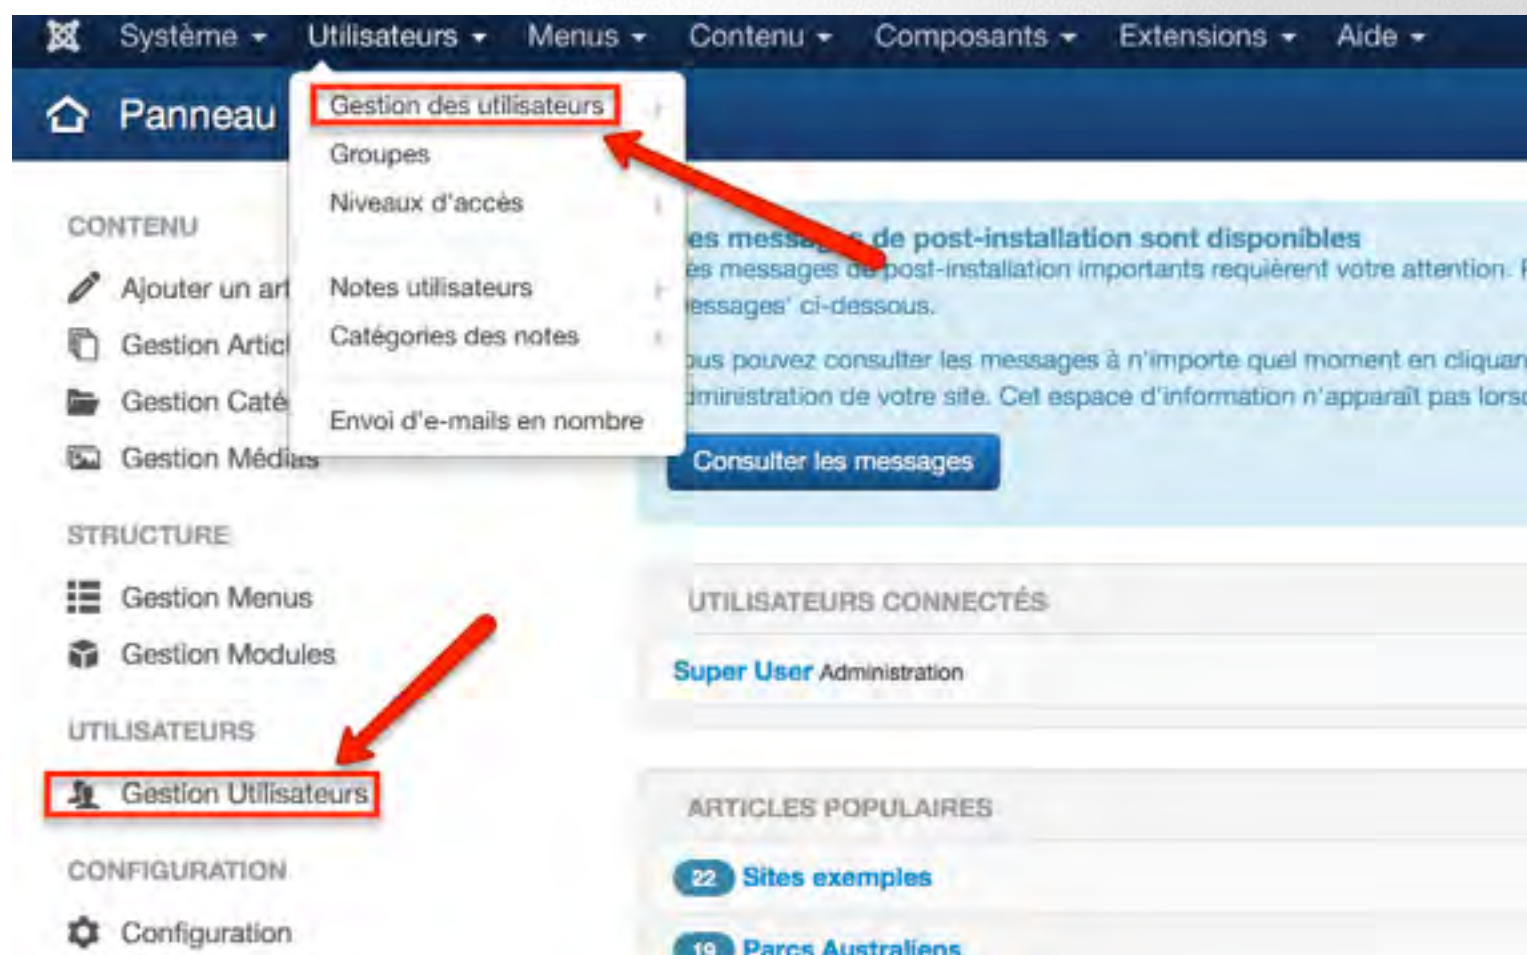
Système Utilisateurs Menus Contenu Composants Extensions Aide

Panneau

Gestion des utilisateurs
Groupes
Niveaux d'accès
Notes utilisateurs
Catégories des notes
Envoi d'e-mails en nombre

CONTENU
Ajouter un ar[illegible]
Gestion Artic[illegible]
Gestion Caté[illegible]
Gestion Médias

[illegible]es messa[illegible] de post-installation sont disponibles
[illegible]es messages de post-installation importants requièrent votre attention. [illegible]
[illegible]essages' ci-dessous.
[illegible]ous pouvez consulter les messages à n'importe quel moment en cliquan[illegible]
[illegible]dministration de votre site. Cet espace d'information n'apparaît pas lors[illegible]

Consulter les messages

STRUCTURE
Gestion Menus
Gestion Modules

UTILISATEURS CONNECTÉS
Super User Administration

UTILISATEURS
Gestion Utilisateurs

ARTICLES POPULAIRES
22 Sites exemples

CONFIGURATION
Configuration

19 Parcs Australiens